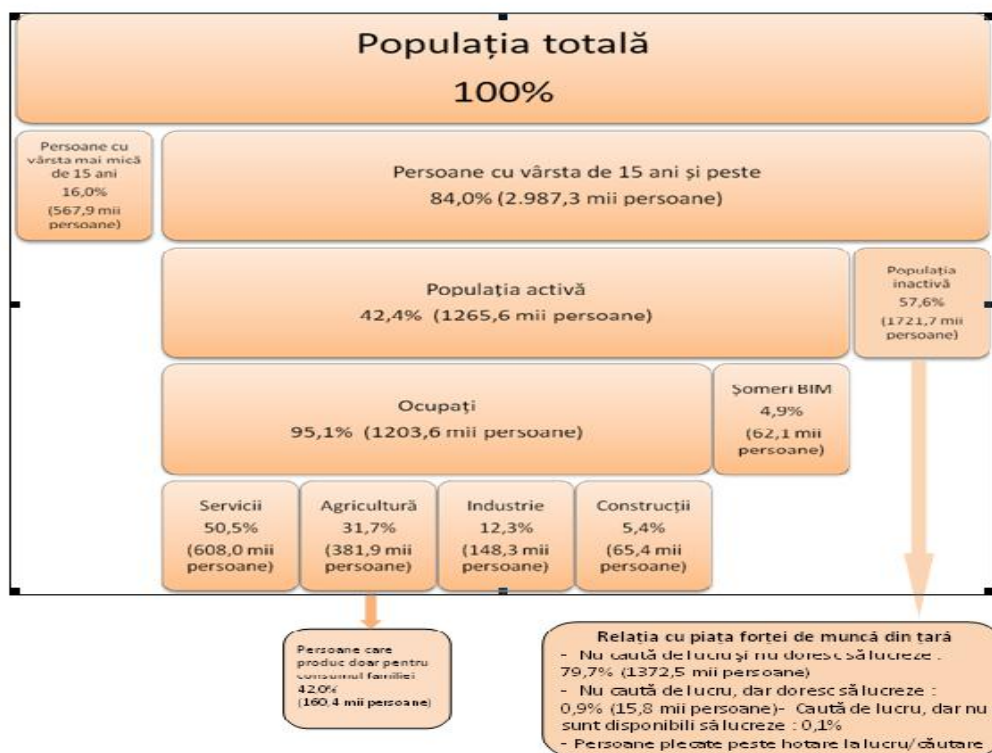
Populația totală
100%

Persoane cu vârsta mai mică de 15 ani 16,0% (567,9 mii persoane)

Persoane cu vârsta de 15 ani și peste
84,0% (2.987,3 mii persoane)

Populația activă
42,4% (1265,6 mii persoane)

Populația inactivă 57,6% (1721,7 mii persoane)

Ocupați
95,1% (1203,6 mii persoane)

Șomeri BIM 4,9% (62,1 mii persoane)

Servicii 50,5% (608,0 mii persoane)

Agricultură 31,7% (381,9 mii persoane)

Industrie 12,3% (148,3 mii persoane)

Construcții 5,4% (65,4 mii persoane)

Persoane care produc doar pentru consumul familiei 42,0% (160,4 mii persoane)

Relația cu piața forței de muncă din țară
- Nu caută de lucru și nu doresc să lucreze : 79,7% (1372,5 mii persoane)
- Nu caută de lucru, dar doresc să lucreze : 0,9% (15,8 mii persoane)- Caută de lucru, dar nu sunt disponibili să lucreze : 0,1%
- Persoane plecate peste hotare la lucru/căutare